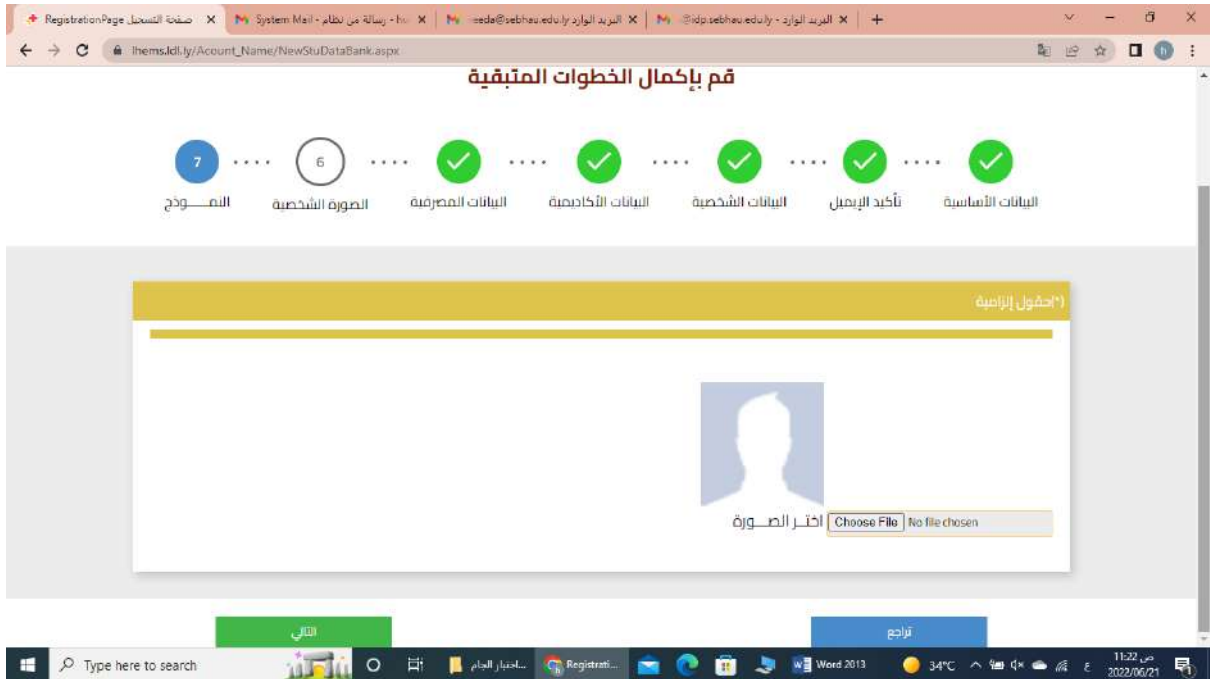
RegistrationPage صفحة التسجيل ×
System Mail - رسالة من نظام - h ×
البريد الوارد - eeda@sebhau.edu.ly ×
البريد الوارد - @idp.sebhau.edu.ly ×
+

lhems.ldl.ly/Acount_Name/NewStuDataBank.aspx

قم بإكمال الخطوات المتبقية

البيانات الأساسية
تأكيد الإيميل
البيانات الشخصية
البيانات الأكاديمية
البيانات المصرفية
6
الصورة الشخصية
7
النمـــــوذج

(*)حقول إلزامية

اختــر الصـــورة
Choose File No file chosen

التالي
تراجع

Type here to search
Registrati...
Word 2013
34°C
11:22 ص
2022/06/21